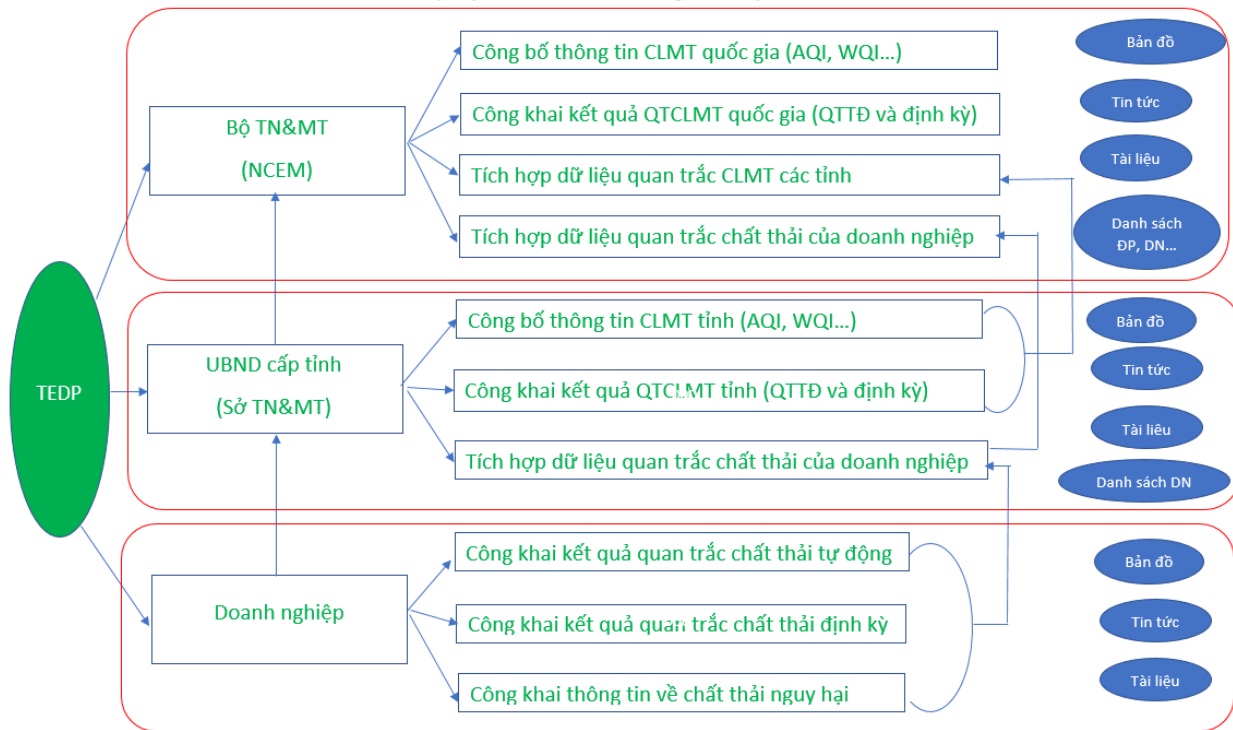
TEDP

Bộ TN&MT
(NCEM)

Công bố thông tin CLMT quốc gia (AQI, WQI...)

Công khai kết quả QTCLMT quốc gia (QTTĐ và định kỳ)

Tích hợp dữ liệu quan trắc CLMT các tỉnh

Tích hợp dữ liệu quan trắc chất thải của doanh nghiệp

Bản đồ

Tin tức

Tài liệu

Danh sách ĐP, DN...

UBND cấp tỉnh
(Sở TN&MT)

Công bố thông tin CLMT tỉnh (AQI, WQI...)

Công khai kết quả QTCLMT tỉnh (QTTĐ và định kỳ)

Tích hợp dữ liệu quan trắc chất thải của doanh nghiệp

Bản đồ

Tin tức

Tài liệu

Danh sách DN

Doanh nghiệp

Công khai kết quả quan trắc chất thải tự động

Công khai kết quả quan trắc chất thải định kỳ

Công khai thông tin về chất thải nguy hại

Bản đồ

Tin tức

Tài liệu